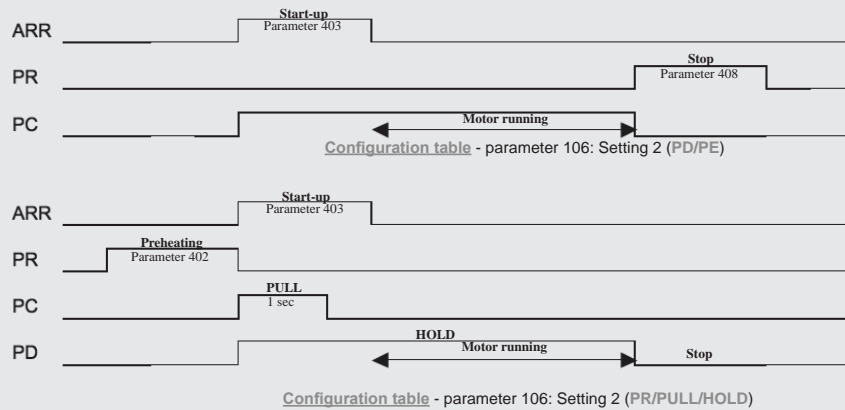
ARR
Start-up
Parameter 403

PR
Stop
Parameter 408

PC
Motor running

Configuration table - parameter 106: Setting 2 (PD/PE)

ARR
Start-up
Parameter 403

PR
Preheating
Parameter 402

PC
PULL
1 sec

PD
HOLD
Motor running
Stop

Configuration table - parameter 106: Setting 2 (PR/PULL/HOLD)